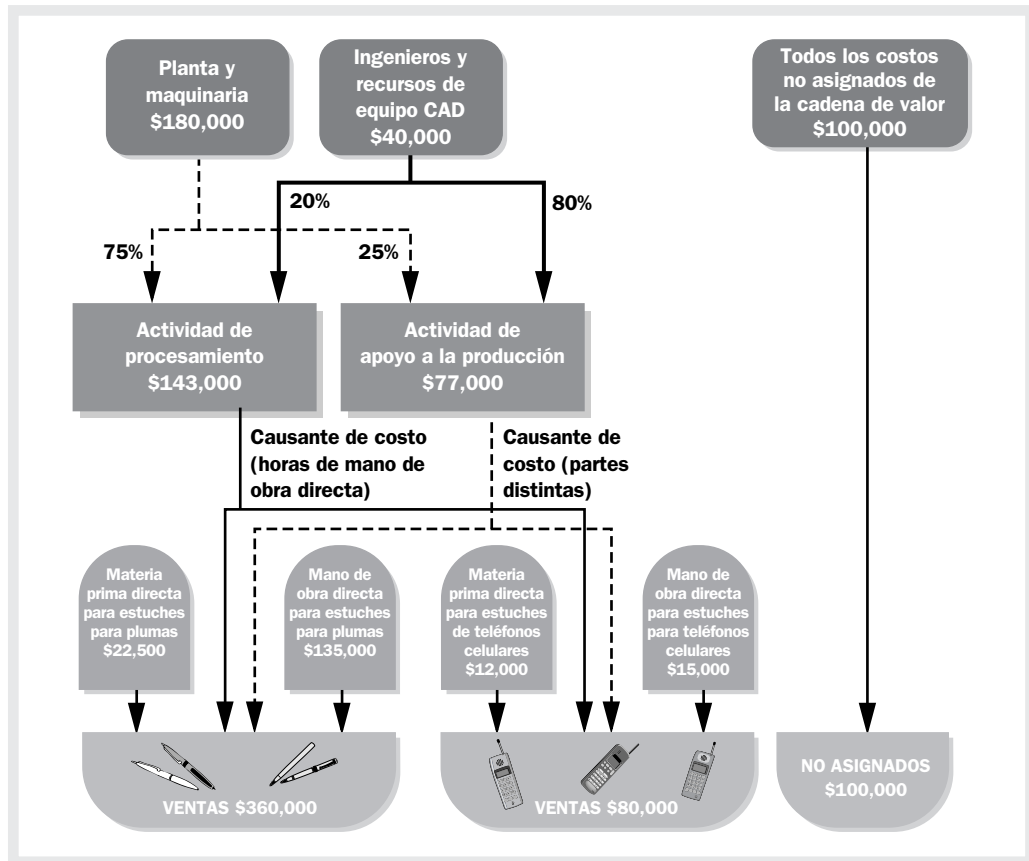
Planta y maquinaria $180,000

Ingenieros y recursos de equipo CAD $40,000

Todos los costos no asignados de la cadena de valor $100,000

20%

80%

75%

25%

Actividad de procesamiento $143,000

Actividad de apoyo a la producción $77,000

Causante de costo (horas de mano de obra directa)

Causante de costo (partes distintas)

Materia prima directa para estuches para plumas $22,500

Mano de obra directa para estuches para plumas $135,000

Materia prima directa para estuches de teléfonos celulares $12,000

Mano de obra directa para estuches para teléfonos celulares $15,000

VENTAS $360,000

VENTAS $80,000

NO ASIGNADOS $100,000